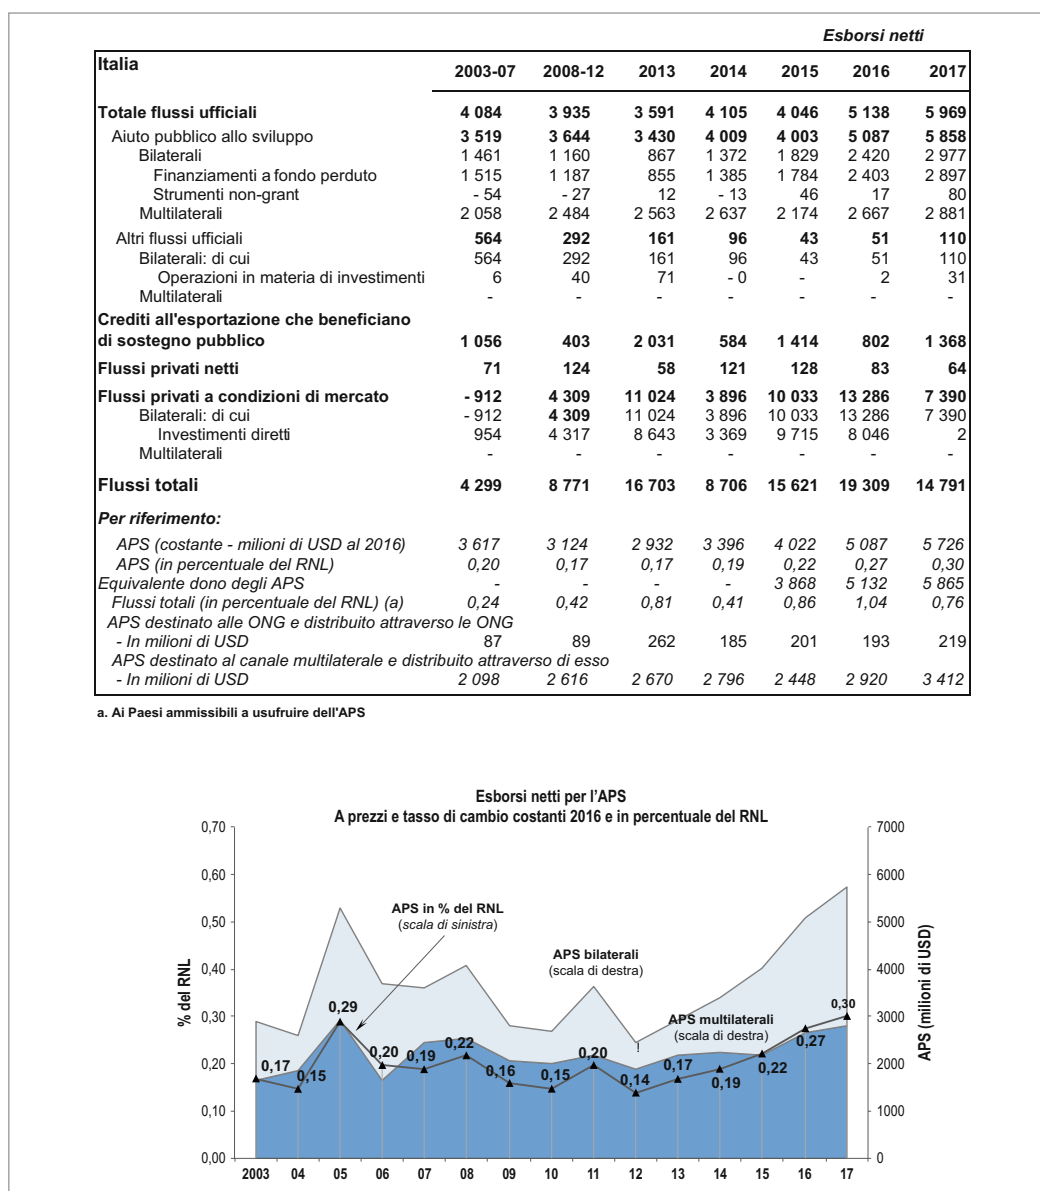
Esborsi netti

| Italia | 2003-07 | 2008-12 | 2013 | 2014 | 2015 | 2016 | 2017 |
|---|---|---|---|---|---|---|---|
| **Totale flussi ufficiali** | **4 084** | **3 935** | **3 591** | **4 105** | **4 046** | **5 138** | **5 969** |
| Aiuto pubblico allo sviluppo | **3 519** | **3 644** | **3 430** | **4 009** | **4 003** | **5 087** | **5 858** |
| Bilaterali | 1 461 | 1 160 | 867 | 1 372 | 1 829 | 2 420 | 2 977 |
| Finanziamenti a fondo perduto | 1 515 | 1 187 | 855 | 1 385 | 1 784 | 2 403 | 2 897 |
| Strumenti non-grant | - 54 | - 27 | 12 | - 13 | 46 | 17 | 80 |
| Multilaterali | 2 058 | 2 484 | 2 563 | 2 637 | 2 174 | 2 667 | 2 881 |
| Altri flussi ufficiali | **564** | **292** | **161** | **96** | **43** | **51** | **110** |
| Bilaterali: di cui | 564 | 292 | 161 | 96 | 43 | 51 | 110 |
| Operazioni in materia di investimenti | 6 | 40 | 71 | - 0 | - | 2 | 31 |
| Multilaterali | - | - | - | - | - | - | - |
| **Crediti all'esportazione che beneficiano di sostegno pubblico** | **1 056** | **403** | **2 031** | **584** | **1 414** | **802** | **1 368** |
| **Flussi privati netti** | **71** | **124** | **58** | **121** | **128** | **83** | **64** |
| **Flussi privati a condizioni di mercato** | **- 912** | **4 309** | **11 024** | **3 896** | **10 033** | **13 286** | **7 390** |
| Bilaterali: di cui | - 912 | **4 309** | 11 024 | 3 896 | 10 033 | 13 286 | 7 390 |
| Investimenti diretti | 954 | 4 317 | 8 643 | 3 369 | 9 715 | 8 046 | 2 |
| Multilaterali | - | - | - | - | - | - | - |
| **Flussi totali** | **4 299** | **8 771** | **16 703** | **8 706** | **15 621** | **19 309** | **14 791** |
| ***Per riferimento:*** | | | | | | | |
| *APS (costante - milioni di USD al 2016)* | *3 617* | *3 124* | *2 932* | *3 396* | *4 022* | *5 087* | *5 726* |
| *APS (in percentuale del RNL)* | *0,20* | *0,17* | *0,17* | *0,19* | *0,22* | *0,27* | *0,30* |
| *Equivalente dono degli APS* | - | - | - | - | *3 868* | *5 132* | *5 865* |
| *Flussi totali (in percentuale del RNL) (a)* | *0,24* | *0,42* | *0,81* | *0,41* | *0,86* | *1,04* | *0,76* |
| *APS destinato alle ONG e distribuito attraverso le ONG* | | | | | | | |
| *- In milioni di USD* | 87 | 89 | 262 | 185 | 201 | 193 | 219 |
| *APS destinato al canale multilaterale e distribuito attraverso di esso* | | | | | | | |
| *- In milioni di USD* | *2 098* | *2 616* | *2 670* | *2 796* | *2 448* | *2 920* | *3 412* |

a. Ai Paesi ammissibili a usufruire dell'APS

Esborsi netti per l'APS
A prezzi e tasso di cambio costanti 2016 e in percentuale del RNL

0,70 0,60 0,50 0,40 0,30 0,20 0,10 0,00
% del RNL
7000 6000 5000 4000 3000 2000 1000 0
APS (milioni di USD)

APS in % del RNL
(scala di sinistra)
APS bilaterali
(scala di destra)
APS multilaterali
(scala di destra)

0,17 0,15 0,29 0,20 0,19 0,22 0,16 0,15 0,20 0,14 0,17 0,19 0,22 0,27 0,30

2003 04 05 06 07 08 09 10 11 12 13 14 15 16 17